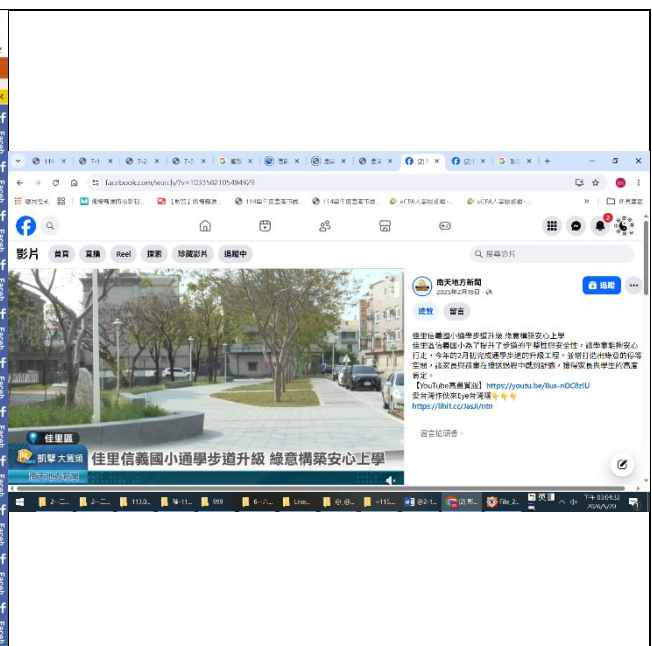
facebook.com/watch/?v=1033582105494929

影片 首頁 直播 Reel 探索 珍藏影片 追蹤中

搜尋影片

南天地方新聞
2025年2月19日

追蹤 留言

佳里信義國小通學步道升級 綠意構築安心上學
佳里區信義國小為了提升了步道的平整性與安全性，讓學童能夠安心行走，今年的2月就完成通學步道的升級工程，並期打造出綠意的行等空間，讓家長與孩童在接送時都中感到舒適，獲得家長與學生的高度肯定。
【YouTube完整頁說】https://youtu.be/8us-nOC8zlU
愛台灣你來Eye台灣唷👇👇👇
https://lihi1.cc/JasJi/ntn

留言給南香...

佳里區
凱擊大質視
佳里信義國小通學步道升級 綠意構築安心上學